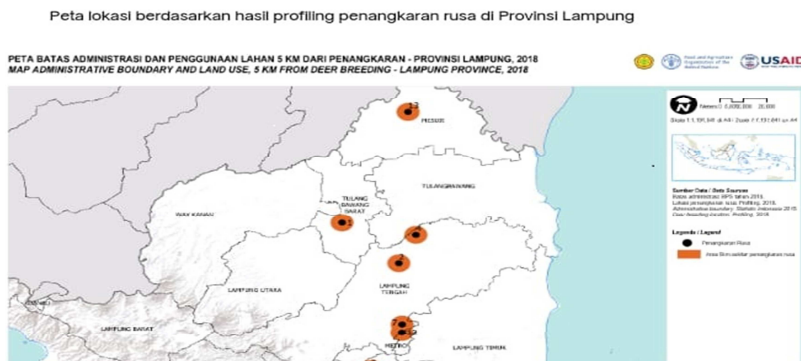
Peta lokasi berdasarkan hasil profiling penangkaran rusa di Provinsi Lampung

PETA BATAS ADMINISTRASI DAN PENGGUNAAN LAHAN 5 KM DARI PENANGKARAN - PROVINSI LAMPUNG, 2018
MAP ADMINISTRATIVE BOUNDARY AND LAND USE, 5 KM FROM DEER BREEDING - LAMPUNG PROVINCE, 2018

USAID

MESUJI

TULANG BAWANG BARAT

TULANGBAWANG

WAY KANAN

LAMPUNG UTARA

LAMPUNG TENGAH

LAMPUNG BARAT

METRO

LAMPUNG TIMUR

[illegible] 0 5,000,000 20,000

Skala 1:1,191,641 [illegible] A4 / Scale 1:1,191,641 on A4

Sumber Data / Data Sources
Batas administrasi: BPS tahun 2015
Lokasi penangkaran rusa: Profiling, 2018
Administrative boundary: Statistic Indonesia 2015
Deer breeding location: Profiling, 2018

Legenda / Legend
Penangkaran Rusa
Area 5km sekitar penangkaran rusa